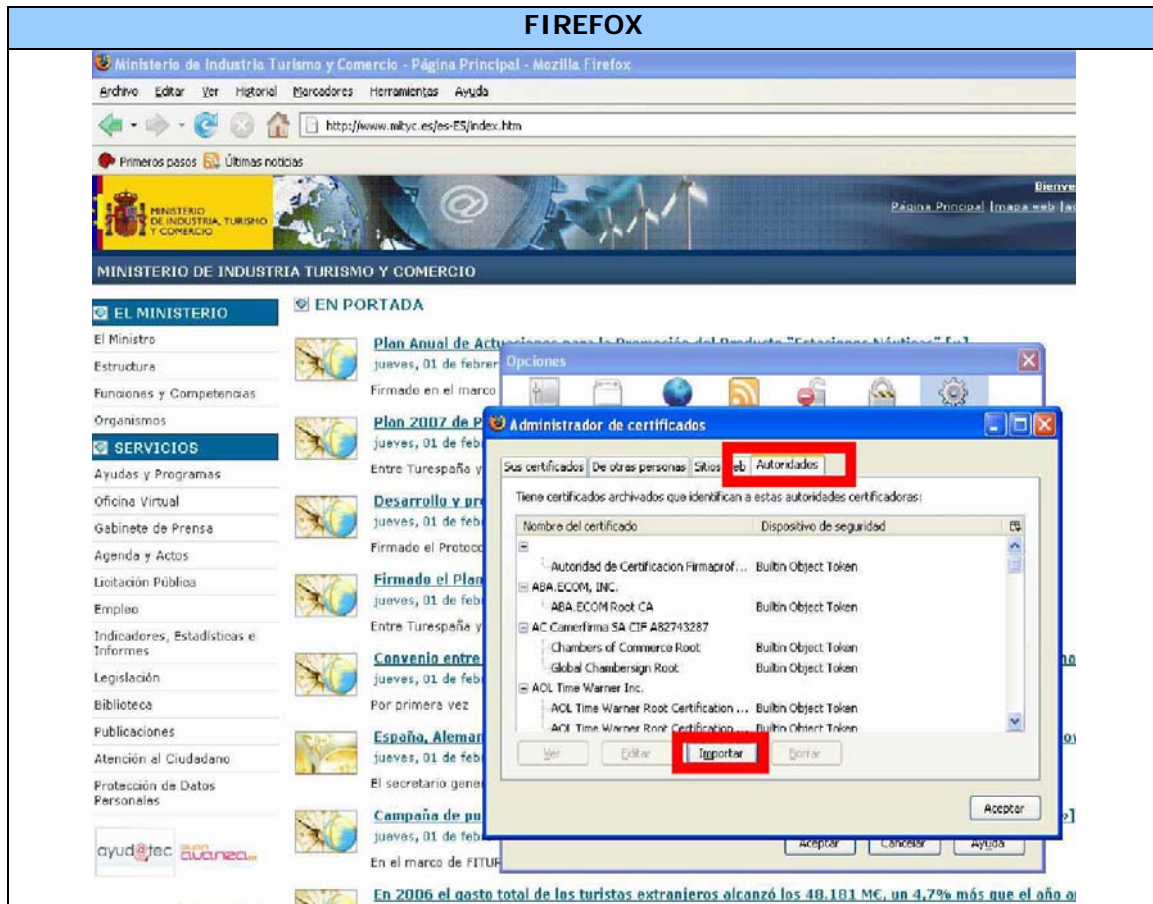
FIREFOX

Ministerio de Industria Turismo y Comercio - Página Principal - Mozilla Firefox

Archivo Editar Ver Historial Marcadores Herramientas Ayuda

http://www.mityc.es/es-ES/index.htm

Primeros pasos Últimas noticias

MINISTERIO DE INDUSTRIA, TURISMO Y COMERCIO

Bienve

Página Principal | mapa web | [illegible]

MINISTERIO DE INDUSTRIA TURISMO Y COMERCIO

EL MINISTERIO

El Ministro
Estructura
Funciones y Competencias
Organismos

SERVICIOS

Ayudas y Programas
Oficina Virtual
Gabinete de Prensa
Agenda y Actos
Licitación Pública
Empleo
Indicadores, Estadísticas e Informes
Legislación
Biblioteca
Publicaciones
Atención al Ciudadano
Protección de Datos Personales

ayud@tec avanza

EN PORTADA

Plan Anual de Actu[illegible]
jueves, 01 de febrer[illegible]
Firmado en el marco

Plan 2007 de P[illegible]
jueves, 01 de feb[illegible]
Entre Turespaña y

Desarrollo y pr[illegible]
jueves, 01 de feb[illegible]
Firmado el Protoco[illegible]

Firmado el Plan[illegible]
jueves, 01 de feb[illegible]
Entre Turespaña y

Convenio entre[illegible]
jueves, 01 de feb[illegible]
Por primera vez

España, Aleman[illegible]
jueves, 01 de feb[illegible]
El secretario gene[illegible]

Campaña de pu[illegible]
jueves, 01 de feb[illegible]
En el marco de FITUR

En 2006 el gasto total de los turistas extranjeros alcanzó los 48.181 M€, un 4,7% más que el año a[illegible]

Opciones

Administrador de certificados

Sus certificados | De otras personas | Sitios web | Autoridades

Tiene certificados archivados que identifican a estas autoridades certificadoras:

| Nombre del certificado | Dispositivo de seguridad |
|---|---|
| Autoridad de Certificacion Firmaprof... | Builtin Object Token |
| ABA.ECOM, INC. | |
| ABA.ECOM Root CA | Builtin Object Token |
| AC Camerfirma SA CIF A82743287 | |
| Chambers of Commerce Root | Builtin Object Token |
| Global Chambersign Root | Builtin Object Token |
| AOL Time Warner Inc. | |
| AOL Time Warner Root Certification ... | Builtin Object Token |
| AOL Time Warner Root Certification ... | Builtin Object Token |

Ver Editar Importar Borrar

Aceptar

Aceptar Cancelar Ayuda